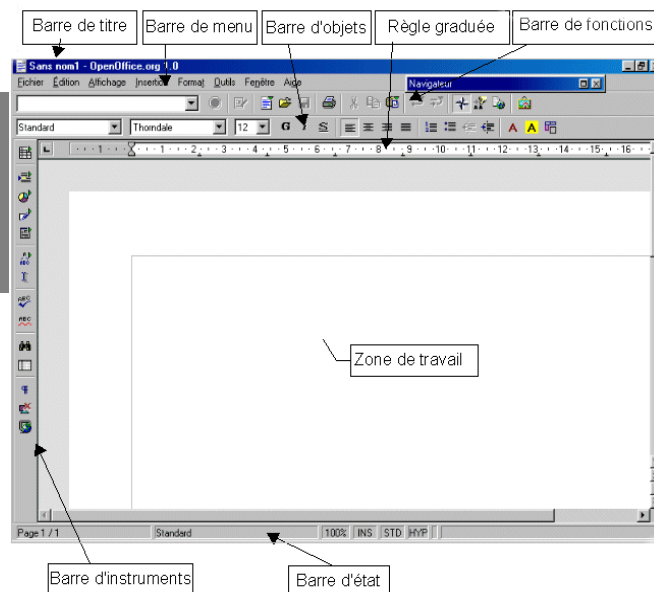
Barre de titre
Barre de menu
Barre d'objets
Règle graduée
Barre de fonctions

Sans nom1 - OpenOffice.org 1.0

Fichier Édition Affichage Insertion Format Outils Fenêtre Aide

Navigateur

Standard
Thorndale
12

Zone de travail

Page 1 / 1
Standard
100%
INS
STD
HYP

Barre d'instruments
Barre d'état